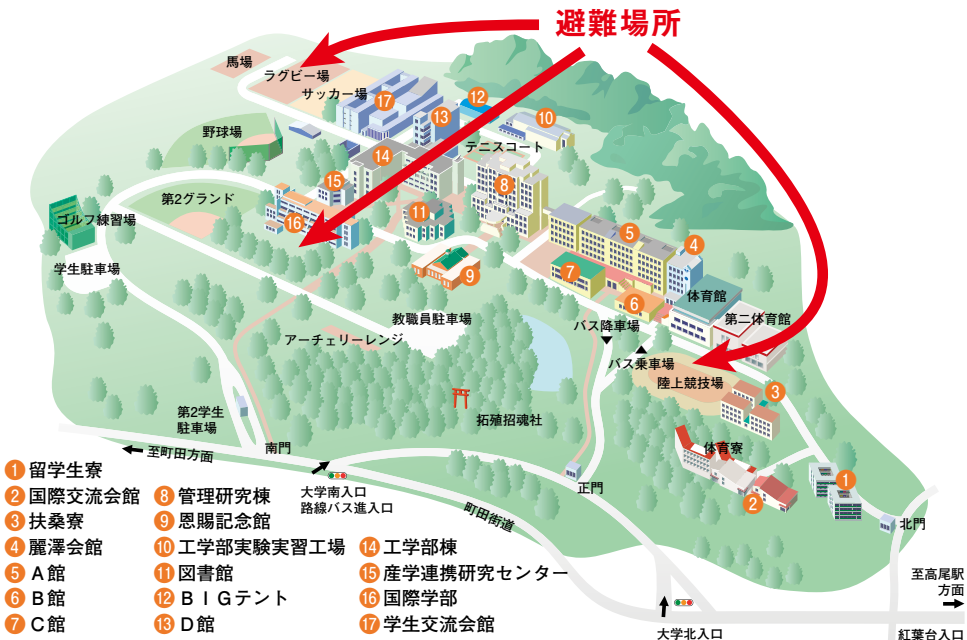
避難場所

馬場
ラグビー場
サッカー場
17
12
13
10
野球場
14
テニスコート
15
8
第2グランド
ゴルフ練習場
11
16
5
4
7
9
学生駐車場
6
体育館
教職員駐車場
バス降車場
第二体育館
アーチェリーレンジ
バス乗車場
陸上競技場
3
第2学生駐車場
拓殖招魂社
体育寮
至町田方面
南門
1
大学南入口
路線バス進入口
正門
2
町田街道
北門
至高尾駅方面
大学北入口
紅葉台入口

1 留学生寮
2 国際交流会館
3 扶桑寮
4 麗澤会館
5 A館
6 B館
7 C館
8 管理研究棟
9 恩賜記念館
10 工学部実験実習工場
11 図書館
12 BIGテント
13 D館
14 工学部棟
15 産学連携研究センター
16 国際学部
17 学生交流会館